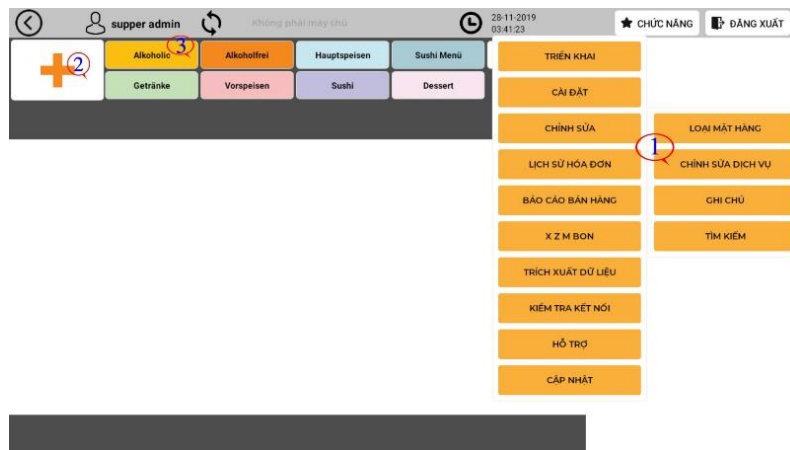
supper admin

Không phải máy chủ

28-11-2019
03:41:23

CHỨC NĂNG

ĐĂNG XUẤT

2

3

Alkoholic

Alkoholfrei

Hauptspeisen

Sushi Menü

Getränke

Vorspeisen

Sushi

Dessert

TRIỂN KHAI

CÀI ĐẶT

CHỈNH SỬA

LỊCH SỬ HÓA ĐƠN

BÁO CÁO BÁN HÀNG

X Z M BON

TRÍCH XUẤT DỮ LIỆU

KIỂM TRA KẾT NỐI

HỖ TRỢ

CẬP NHẬT

1

LOẠI MẶT HÀNG

CHỈNH SỬA DỊCH VỤ

GHI CHÚ

TÌM KIẾM